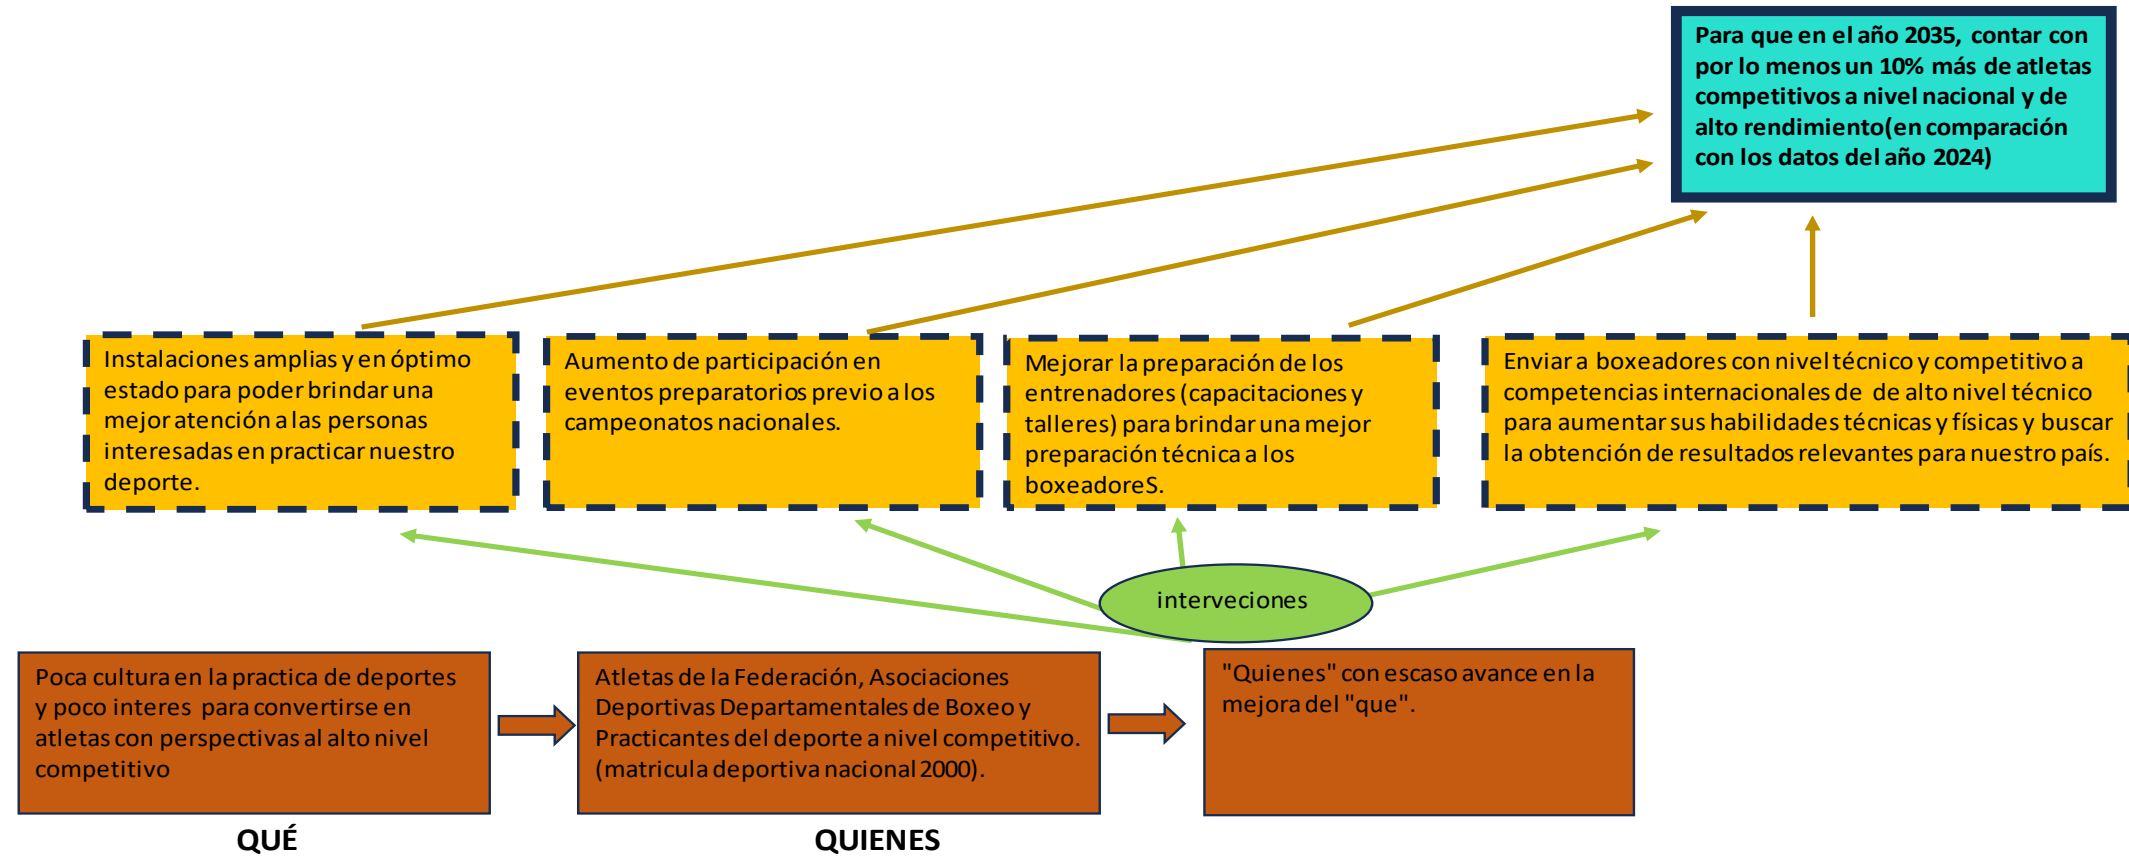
Para que en el año 2035, contar con por lo menos un 10% más de atletas competitivos a nivel nacional y de alto rendimiento(en comparación con los datos del año 2024)

Instalaciones amplias y en óptimo estado para poder brindar una mejor atención a las personas interesadas en practicar nuestro deporte.

Aumento de participación en eventos preparatorios previo a los campeonatos nacionales.

Mejorar la preparación de los entrenadores (capacitaciones y talleres) para brindar una mejor preparación técnica a los boxeadoreS.

Enviar a boxeadores con nivel técnico y competitivo a competencias internacionales de de alto nivel técnico para aumentar sus habilidades técnicas y físicas y buscar la obtención de resultados relevantes para nuestro país.

intervenciones

Poca cultura en la practica de deportes y poco interes para convertirse en atletas con perspectivas al alto nivel competitivo

Atletas de la Federación, Asociaciones Deportivas Departamentales de Boxeo y Practicantes del deporte a nivel competitivo. (matricula deportiva nacional 2000).

"Quienes" con escaso avance en la mejora del "que".

QUÉ

QUIENES